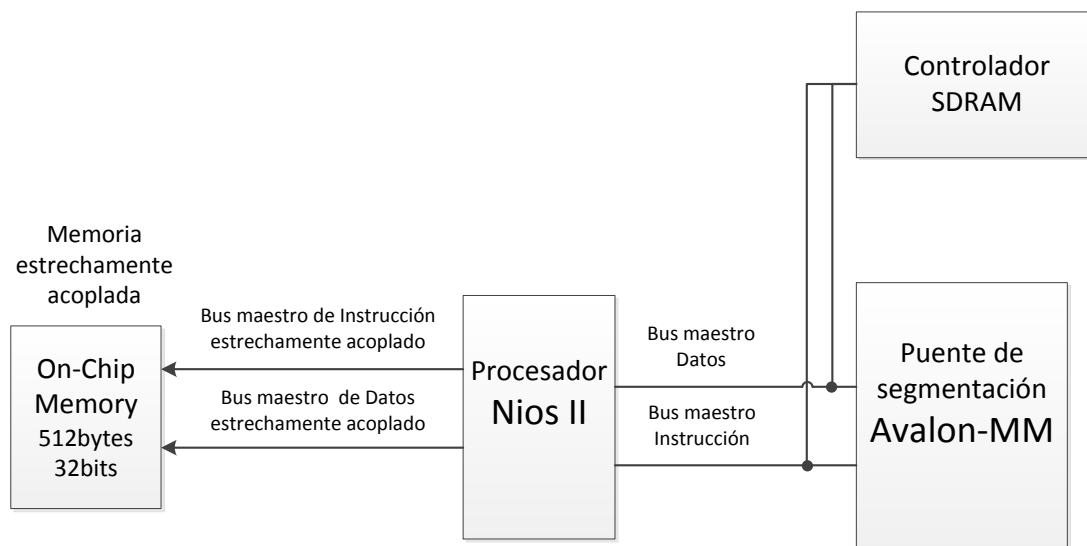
Controlador SDRAM

Memoria estrechamente acoplada

Bus maestro de Instrucción estrechamente acoplado

Bus maestro de Datos estrechamente acoplado

On-Chip Memory 512bytes 32bits

Procesador Nios II

Bus maestro Datos

Bus maestro Instrucción

Puente de segmentación Avalon-MM